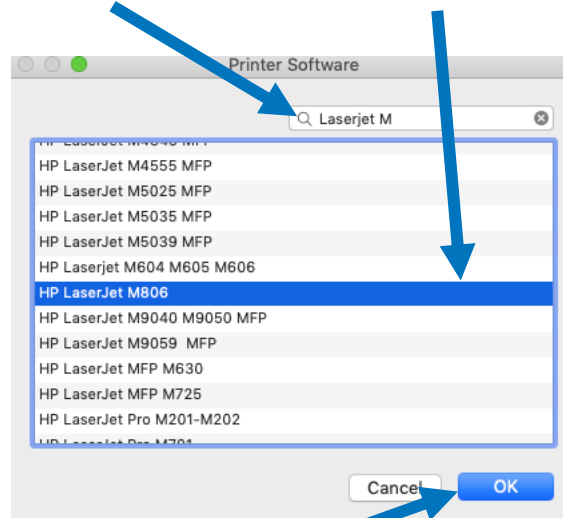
Printer Software

Laserjet M

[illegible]
HP LaserJet M4555 MFP
HP LaserJet M5025 MFP
HP LaserJet M5035 MFP
HP LaserJet M5039 MFP
HP Laserjet M604 M605 M606
HP LaserJet M806
HP LaserJet M9040 M9050 MFP
HP LaserJet M9059 MFP
HP LaserJet MFP M630
HP LaserJet MFP M725
HP LaserJet Pro M201-M202
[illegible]

Cancel
OK